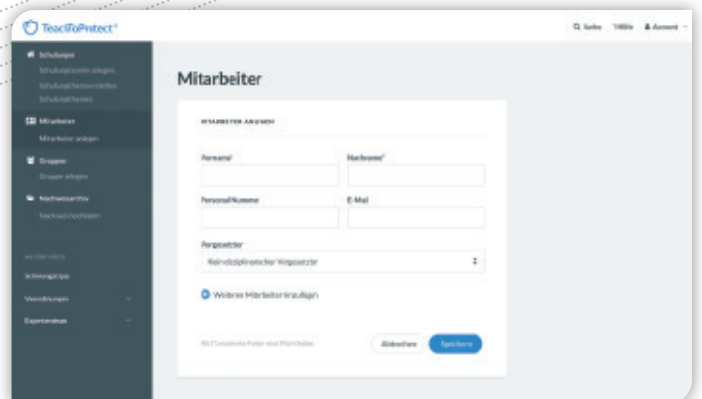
TeachToProtect®

Suche Hilfe Account

Schulungen
Schulungsthemen anlegen
Schulungsthemen bestellen
Schulungsthemen

Mitarbeiter
Mitarbeiter anlegen

Gruppen
Gruppen anlegen

Nachweisarchiv
Nachweis hochladen

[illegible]

Schulungstipps

Vorschriften

Expertenwissen

Mitarbeiter

MITARBEITER ANLEGEN

Vorname*

Nachname*

Personalnummer

E-Mail

Vorgesetzter

Kein disziplinarischer Vorgesetzter

Weiteren Mitarbeiter hinzufügen

Mit * markierte Felder sind Pflichtfelder

Abbrechen

Speichern